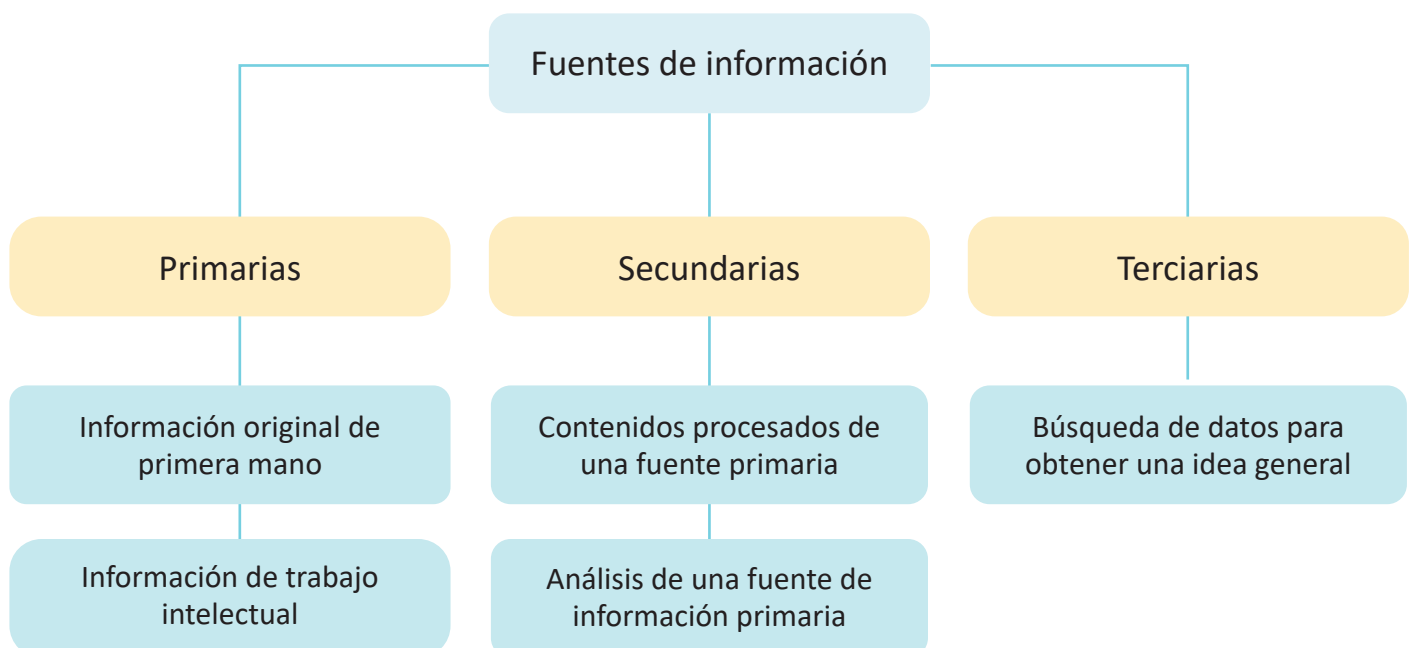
Fuentes de información

Primarias

Información original de primera mano

Información de trabajo intelectual

Secundarias

Contenidos procesados de una fuente primaria

Análisis de una fuente de información primaria

Terciarias

Búsqueda de datos para obtener una idea general